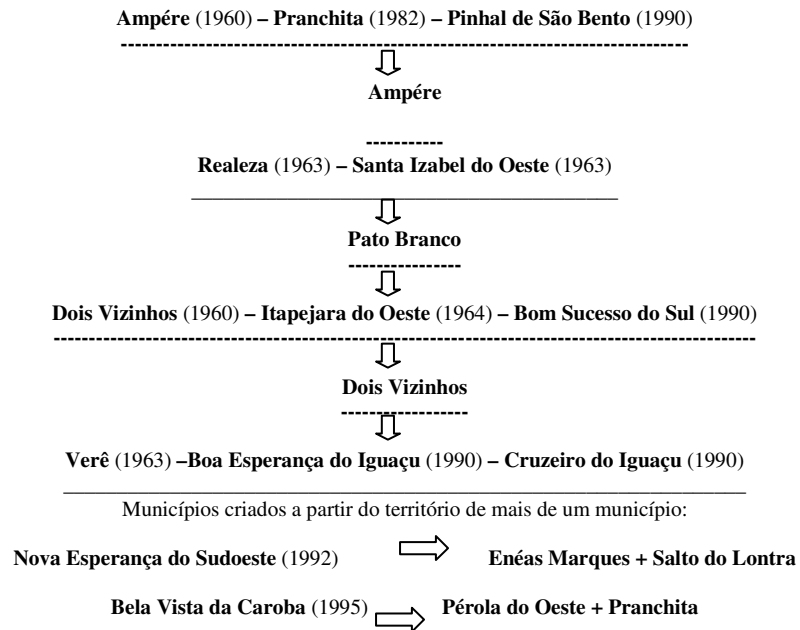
**Ampére** (1960) **– Pranchita** (1982) **– Pinhal de São Bento** (1990)

**Ampére**

**Realeza** (1963) **– Santa Izabel do Oeste** (1963)

**Pato Branco**

**Dois Vizinhos** (1960) **– Itapejara do Oeste** (1964) **– Bom Sucesso do Sul** (1990)

**Dois Vizinhos**

**Verê** (1963) **–Boa Esperança do Iguaçu** (1990) **– Cruzeiro do Iguaçu** (1990)

Municípios criados a partir do território de mais de um município:

**Nova Esperança do Sudoeste** (1992) **Enéas Marques + Salto do Lontra**

**Bela Vista da Caroba** (1995) **Pérola do Oeste + Pranchita**